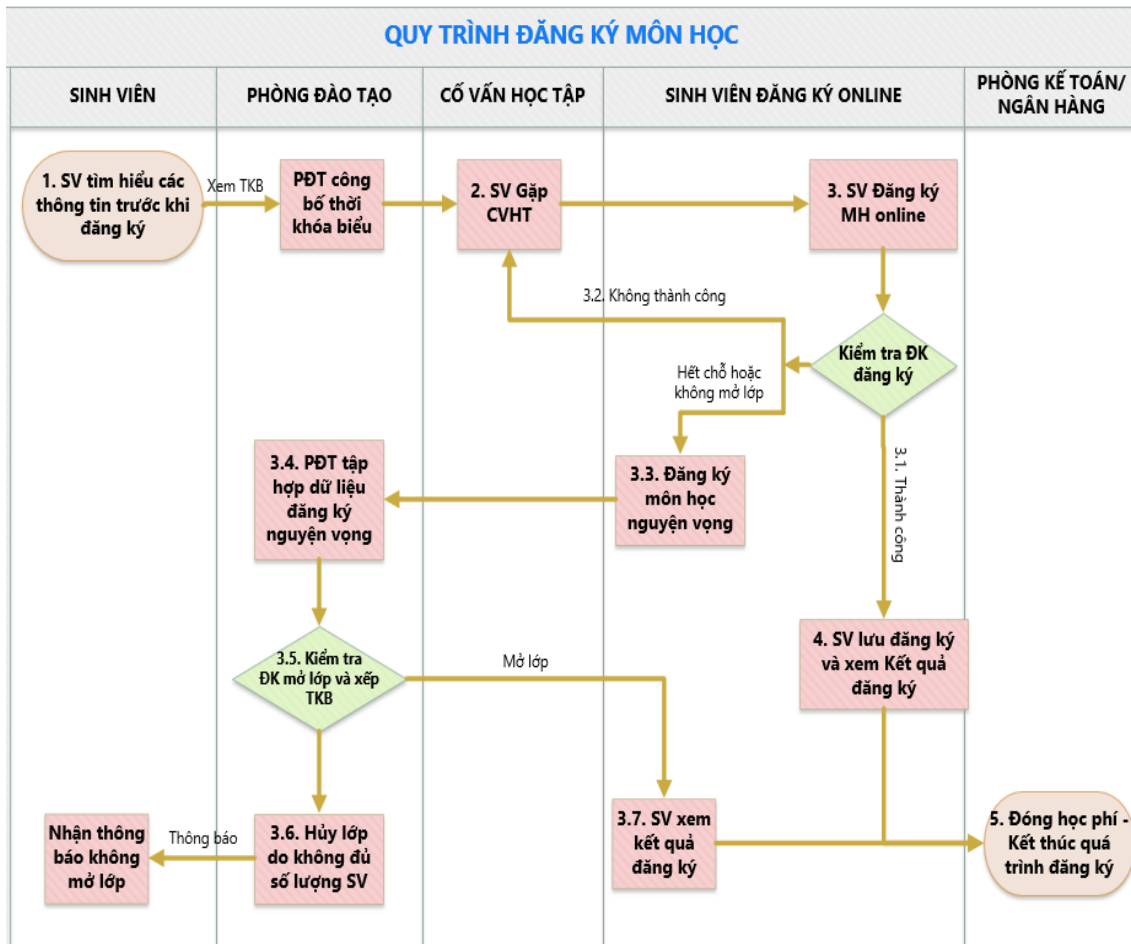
QUY TRÌNH ĐĂNG KÝ MÔN HỌC

SINH VIÊN

PHÒNG ĐÀO TẠO

CỐ VẤN HỌC TẬP

SINH VIÊN ĐĂNG KÝ ONLINE

PHÒNG KẾ TOÁN/ NGÂN HÀNG

1. SV tìm hiểu các thông tin trước khi đăng ký

Xem TKB

PĐT công bố thời khóa biểu

2. SV Gặp CVHT

3. SV Đăng ký MH online

3.2. Không thành công

Kiểm tra ĐK đăng ký

Hết chỗ hoặc không mở lớp

3.1. Thành công

3.4. PĐT tập hợp dữ liệu đăng ký nguyện vọng

3.3. Đăng ký môn học nguyện vọng

4. SV lưu đăng ký và xem Kết quả đăng ký

3.5. Kiểm tra ĐK mở lớp và xếp TKB

Mở lớp

Nhận thông báo không mở lớp

Thông báo

3.6. Hủy lớp do không đủ số lượng SV

3.7. SV xem kết quả đăng ký

5. Đóng học phí - Kết thúc quá trình đăng ký